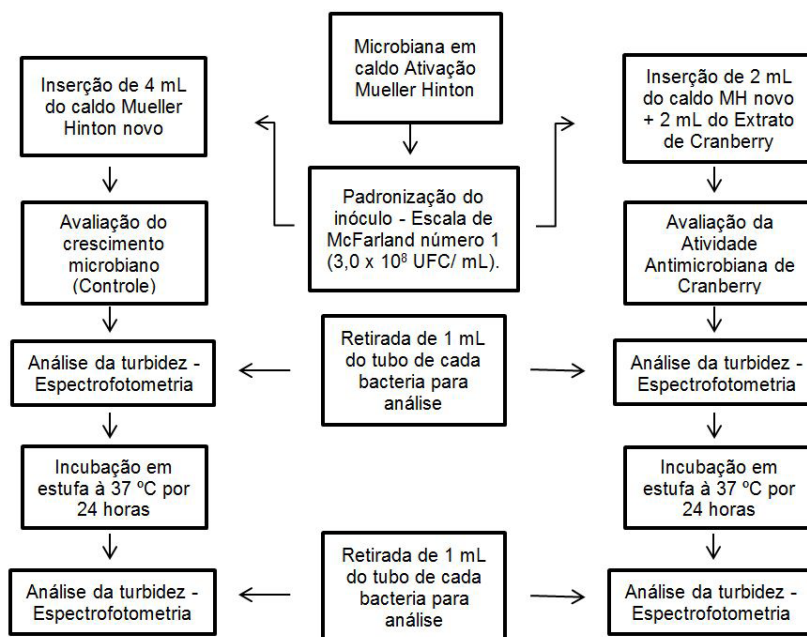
Microbiana em caldo Ativação Mueller Hinton

Inserção de 4 mL do caldo Mueller Hinton novo

Padronização do inóculo - Escala de McFarland número 1 ($3,0 \times 10^8$ UFC/ mL).

Inserção de 2 mL do caldo MH novo + 2 mL do Extrato de Cranberry

Avaliação do crescimento microbiano (Controle)

Avaliação da Atividade Antimicrobiana de Cranberry

Análise da turbidez - Espectrofotometria

Retirada de 1 mL do tubo de cada bacteria para análise

Análise da turbidez - Espectrofotometria

Incubação em estufa à 37 ºC por 24 horas

Incubação em estufa à 37 ºC por 24 horas

Análise da turbidez - Espectrofotometria

Retirada de 1 mL do tubo de cada bacteria para análise

Análise da turbidez - Espectrofotometria